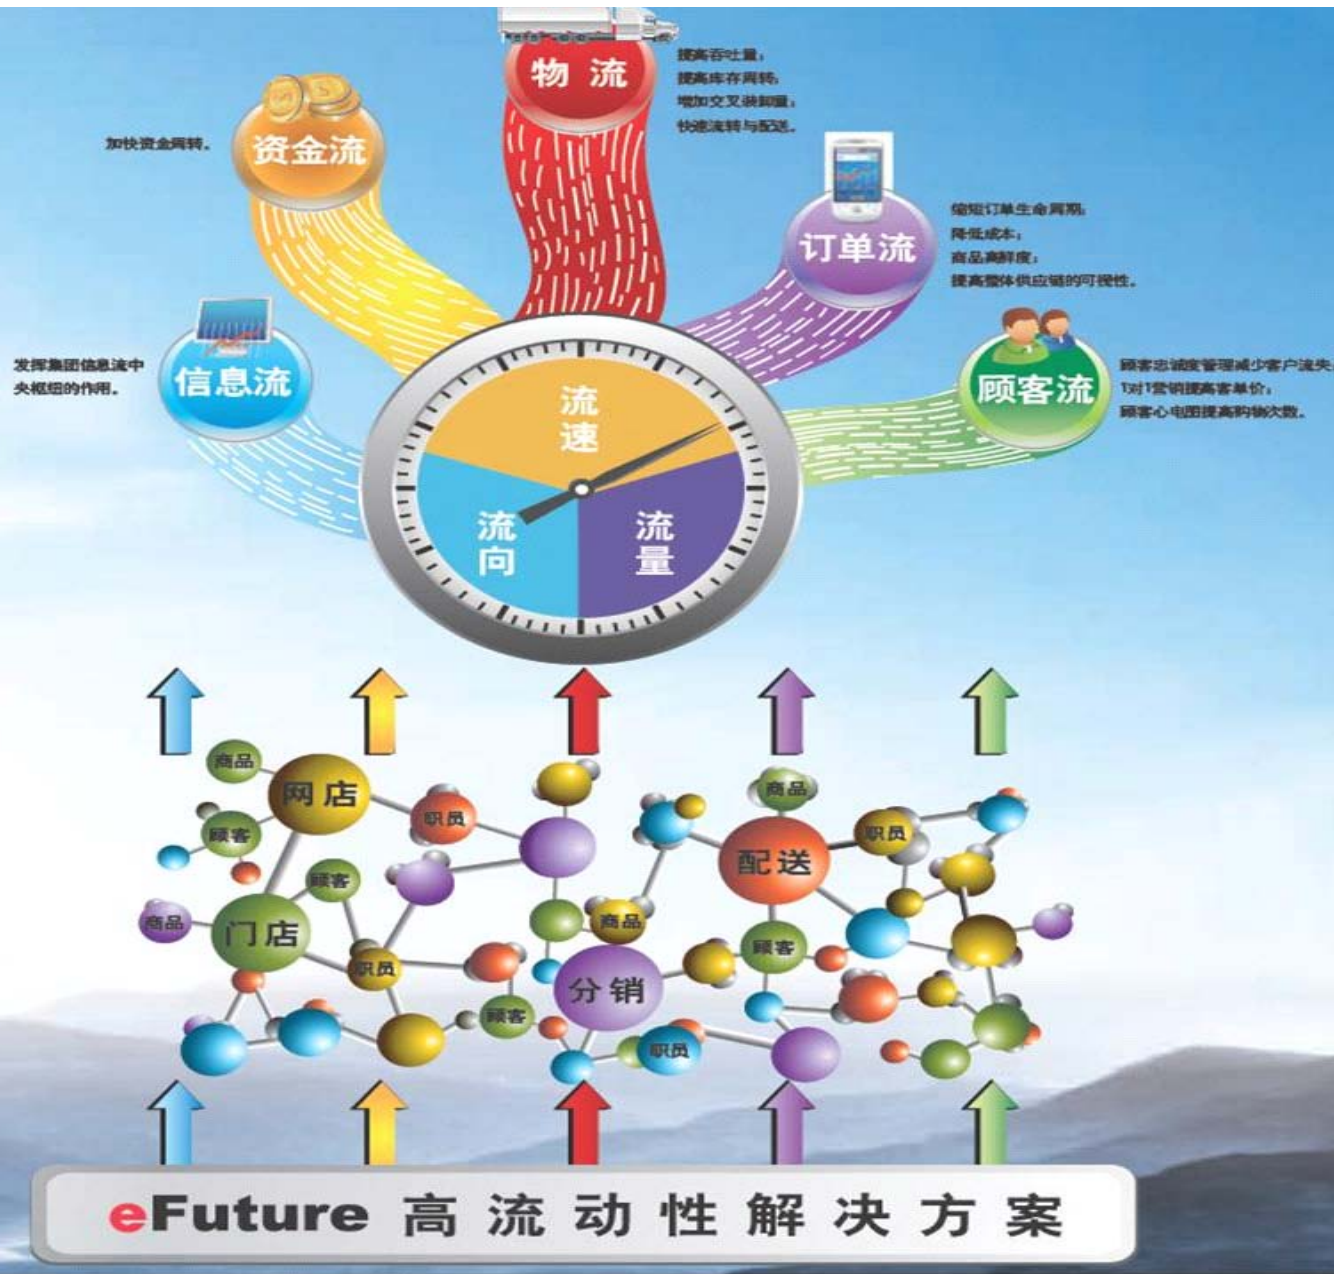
物流

提高吞吐量；
提高库存周转；
增加交叉装卸量；
快速流转与配送。

资金流

加快资金周转。

订单流

缩短订单生命周期；
降低成本；
商品新鲜度；
提高整体供应链的可视性。

信息流

发挥集团信息流中央枢纽的作用。

顾客流

顾客忠诚度管理减少客户流失；
1对1营销提高客单价；
顾客心电图提高购物次数。

流速
流向
流量

商品
网店
职员
顾客
商品
配送
职员
顾客
商品
门店
职员
商品
顾客
分销
顾客
职员

eFuture 高流动性解决方案